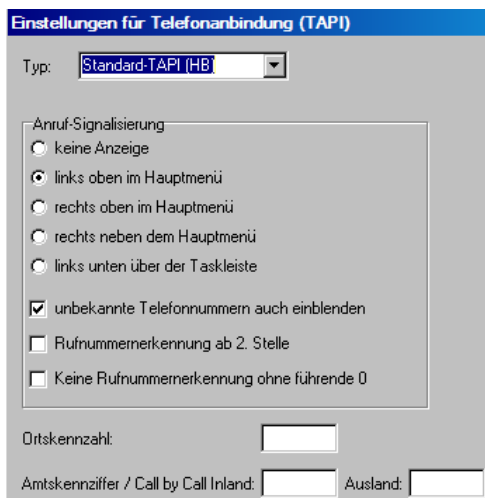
Einstellungen für Telefonanbindung (TAPI)

Typ: Standard-TAPI (HB)

Anruf-Signalisierung

keine Anzeige

links oben im Hauptmenü

rechts oben im Hauptmenü

rechts neben dem Hauptmenü

links unten über der Taskleiste

unbekannte Telefonnummern auch einblenden

Rufnummernerkennung ab 2. Stelle

Keine Rufnummernerkennung ohne führende 0

Ortskennzahl:

Amtskennziffer / Call by Call Inland: Ausland: